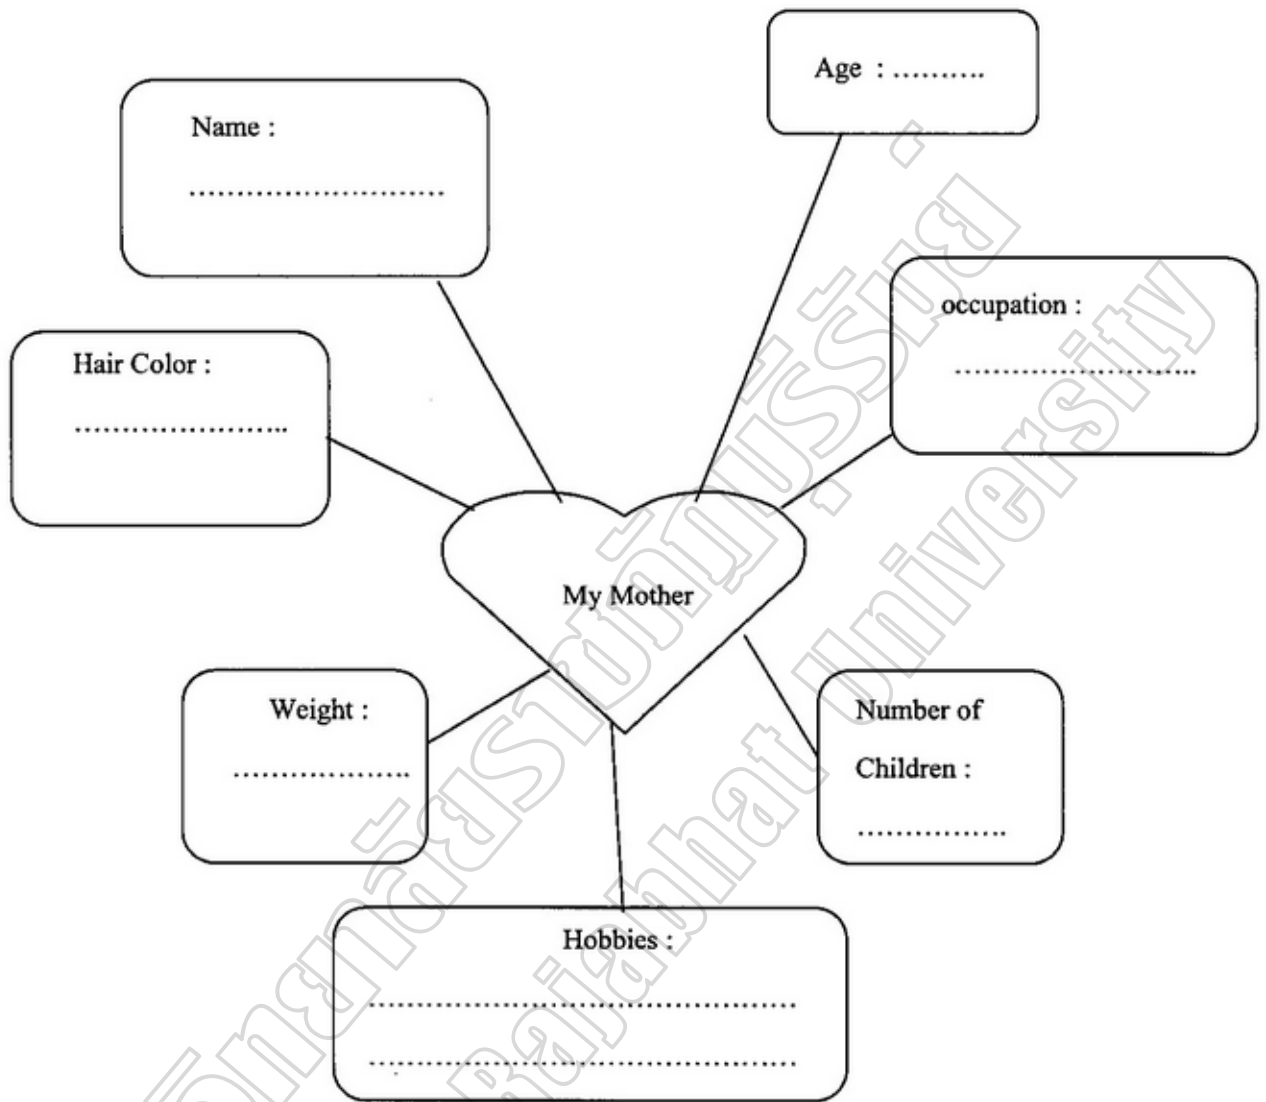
Age : ..........

Name :

.............................

occupation :

............................

Hair Color :

.........................

My Mother

Weight :

....................

Number of

Children :

................

Hobbies :

..............................................

..............................................

วิทยาลัยราชภัฏเลย Rajabhat University